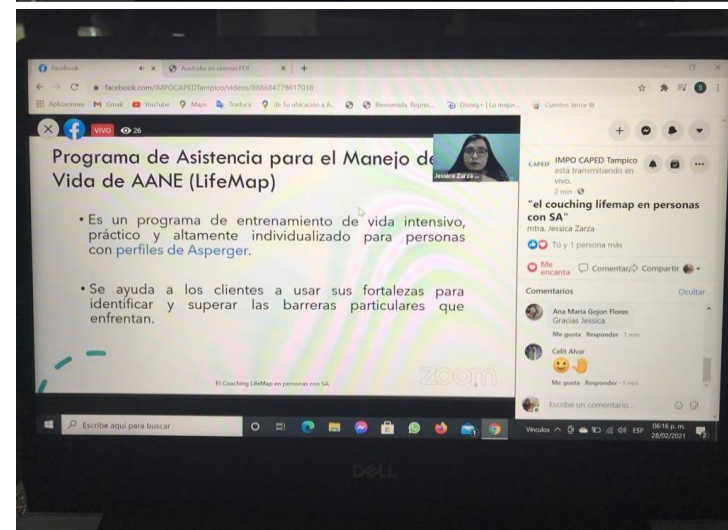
Facebook
Australia en videos PDF
facebook.com/IMPOCAPEDTampico/videos/888684778617018
Aplicaciones Gmail YouTube Maps Traducir de Tu ubicación a A... Bienvenida, Regres... Disney+ | Lo mejor... Cuentos tercer III

VIVO 26

Programa de Asistencia para el Manejo de Vida de AANE (LifeMap)

Jessica Zarza

• Es un programa de entrenamiento de vida intensivo, práctico y altamente individualizado para personas con perfiles de Asperger.

• Se ayuda a los clientes a usar sus fortalezas para identificar y superar las barreras particulares que enfrentan.

El Coaching LifeMap en personas con SA

zoom

IMPO CAPED Tampico está transmitiendo en vivo.
2 min
"el couching lifemap en personas con SA"
mtra. Jessica Zarza
Tú y 1 persona más
Me encanta Comentar Compartir
Comentarios Ocultar
Ana Maria Gojon Flores
Gracias Jessica
Me gusta · Responder · 1 min
Celit Alvar
Me gusta · Responder · 1 min
Escribe un comentario...

Escribe aquí para buscar
Vínculos ESP 06:16 p. m. 28/02/2021

DELL